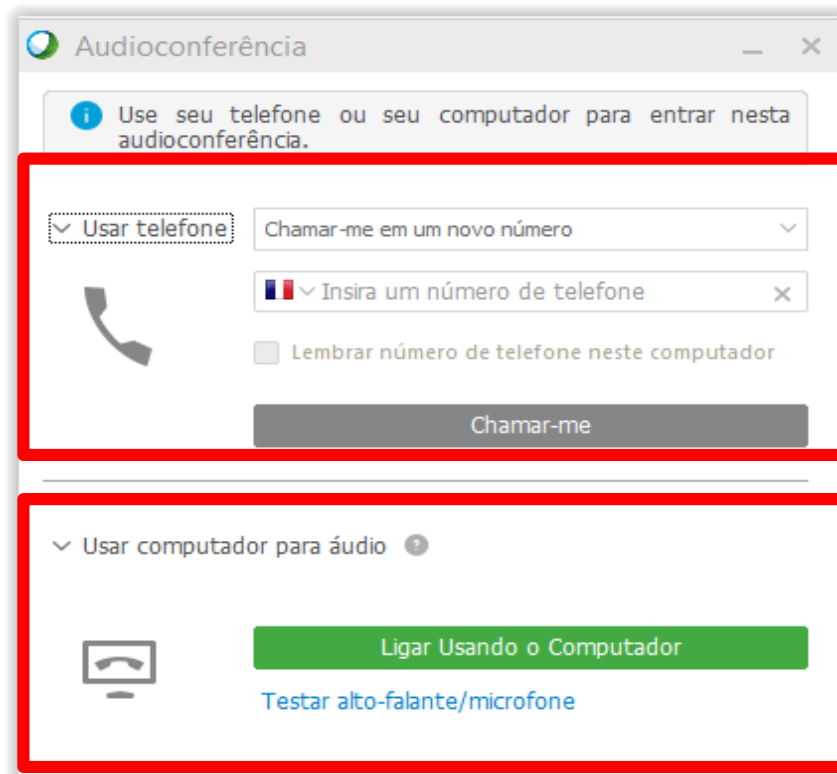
Audioconferência

Use seu telefone ou seu computador para entrar nesta audioconferência.

Usar telefone

Chamar-me em um novo número

Insira um número de telefone

Lembrar número de telefone neste computador

Chamar-me

Usar computador para áudio

Ligar Usando o Computador

Testar alto-falante/microfone